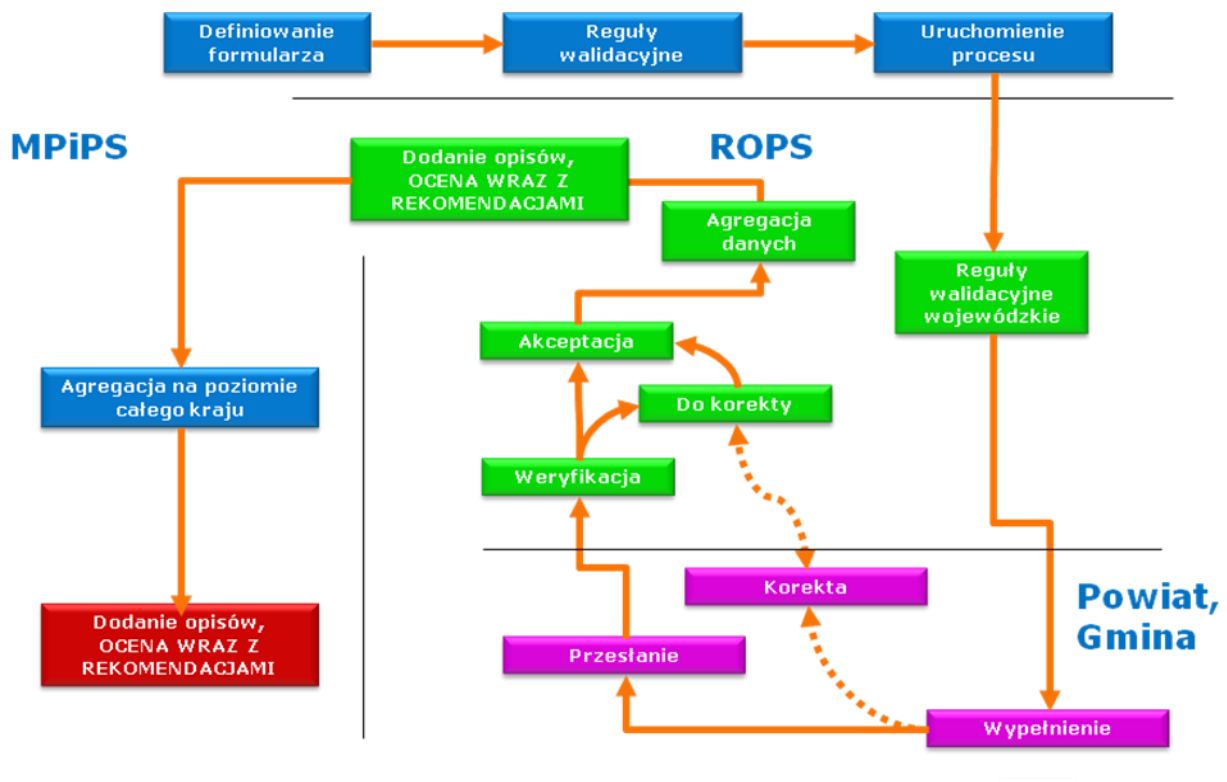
Definiowanie formularza

Reguły walidacyjne

Uruchomienie procesu

MPiPS

Dodanie opisów, OCENA WRAZ Z REKOMENDACJAMI

ROPS

Agregacja danych

Reguły walidacyjne wojewódzkie

Akceptacja

Do korekty

Agregacja na poziomie całego kraju

Weryfikacja

Korekta

Powiat, Gmina

Dodanie opisów, OCENA WRAZ Z REKOMENDACJAMI

Przesłanie

Wypełnienie